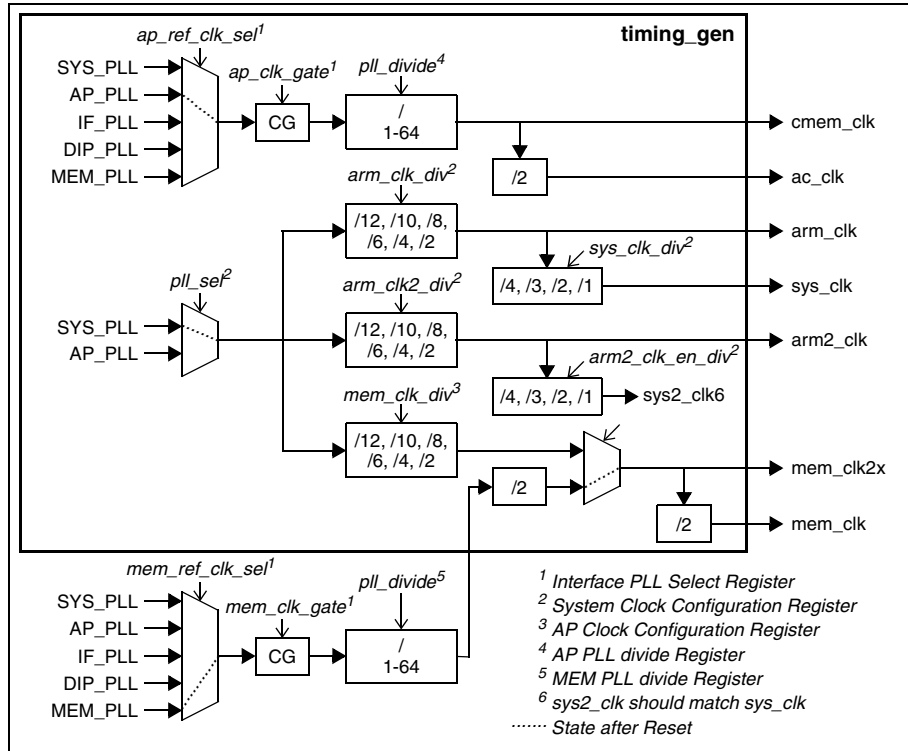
timing_gen

ap_ref_clk_sel$^1$

SYS_PLL
AP_PLL
IF_PLL
DIP_PLL
MEM_PLL

ap_clk_gate$^1$

CG

pll_divide$^4$

/
1-64

cmem_clk

/2

ac_clk

arm_clk_div$^2$

/12, /10, /8, /6, /4, /2

arm_clk

sys_clk_div$^2$

/4, /3, /2, /1

sys_clk

pll_sel$^2$

SYS_PLL
AP_PLL

arm_clk2_div$^2$

/12, /10, /8, /6, /4, /2

arm2_clk

arm2_clk_en_div$^2$

/4, /3, /2, /1

sys2_clk6

mem_clk_div$^3$

/12, /10, /8, /6, /4, /2

/2

mem_clk2x

/2

mem_clk

mem_ref_clk_sel$^1$

SYS_PLL
AP_PLL
IF_PLL
DIP_PLL
MEM_PLL

mem_clk_gate$^1$

CG

pll_divide$^5$

/
1-64

$^1$ Interface PLL Select Register
$^2$ System Clock Configuration Register
$^3$ AP Clock Configuration Register
$^4$ AP PLL divide Register
$^5$ MEM PLL divide Register
$^6$ sys2_clk should match sys_clk
State after Reset